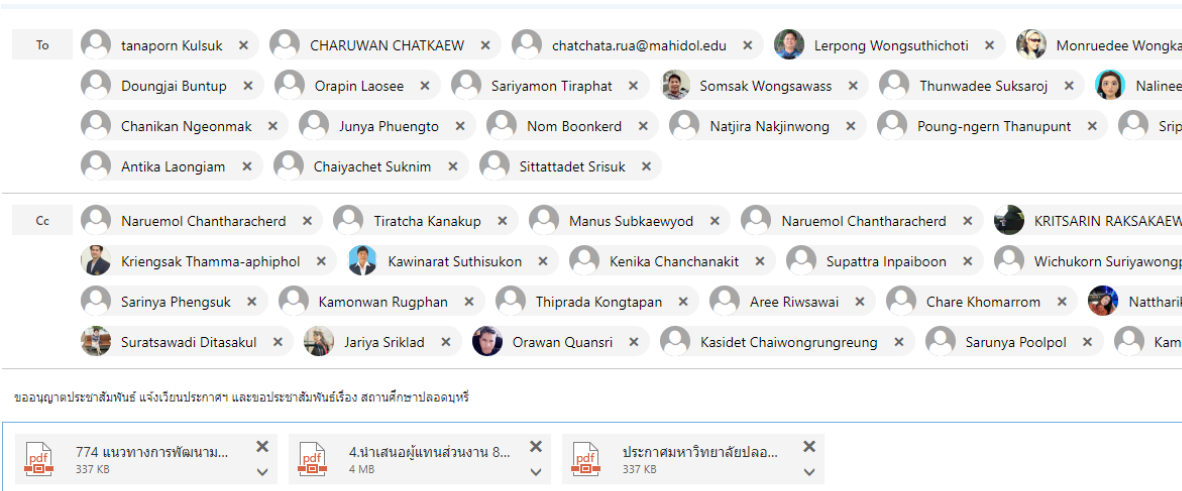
To

tanaporn Kulsuk ✕ CHARUWAN CHATKAEW ✕ chatchata.rua@mahidol.edu ✕ Lerpong Wongsuthichoti ✕ Monruedee Wongka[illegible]

Doungjai Buntup ✕ Orapin Laosee ✕ Sariyamon Tiraphat ✕ Somsak Wongsawass ✕ Thunwadee Suksaroj ✕ Nalinee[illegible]

Chanikan Ngeonmak ✕ Junya Phuengto ✕ Nom Boonkerd ✕ Natjira Nakjinwong ✕ Poung-ngern Thanupunt ✕ Srip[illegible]

Antika Laongiam ✕ Chaiyachet Suknim ✕ Sittattadet Srisuk ✕

Cc

Naruemol Chantharacherd ✕ Tiratcha Kanakup ✕ Manus Subkaewyod ✕ Naruemol Chantharacherd ✕ KRITSARIN RAKSAKAEW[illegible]

Kriengsak Thamma-aphiphol ✕ Kawinarat Suthisukon ✕ Kenika Chanchanakit ✕ Supattra Inpaiboon ✕ Wichukorn Suriyawongp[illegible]

Sarinya Phengsuk ✕ Kamonwan Rugphan ✕ Thiprada Kongtapan ✕ Aree Riwsawai ✕ Chare Khomarrom ✕ Nattharik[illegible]

Suratsawadi Ditasakul ✕ Jariya Sriklad ✕ Orawan Quansri ✕ Kasidet Chaiwongrungreung ✕ Sarunya Poolpol ✕ Kam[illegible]

ขออนุญาตประชาสัมพันธ์ แจ้งเวียนประกาศฯ และขอประชาสัมพันธ์เรื่อง สถานศึกษาปลอดบุหรี่

pdf 774 แนวทางการพัฒนาม... 337 KB ✕

pdf 4.นำเสนอผู้แทนส่วนงาน 8... 4 MB ✕

pdf ประกาศมหาวิทยาลัยปลอ... 337 KB ✕